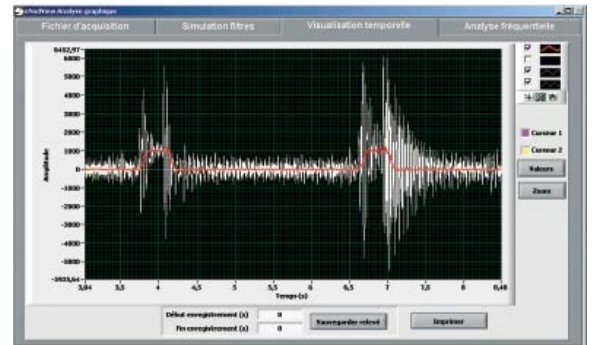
eNuView Analyse graphique

Fichier d'acquisition | Simulation filtres | Visualisation temporelle | Analyse fréquentielle

6452,97
6000
5000
4000
3000
2000
1000
0
-1000
-2000
-3000
-4000
-5000
-5925,64

Amplitude

3,04 3,5 4 4,5 5 5,5 6 6,5 7 7,5 8 8,48

Temps (s)

Curseur 1
Curseur 2
Valeurs
Zoom

Début enregistrement (s) 0
Fin enregistrement (s) 0
Sauvegarder relevé
Imprimer